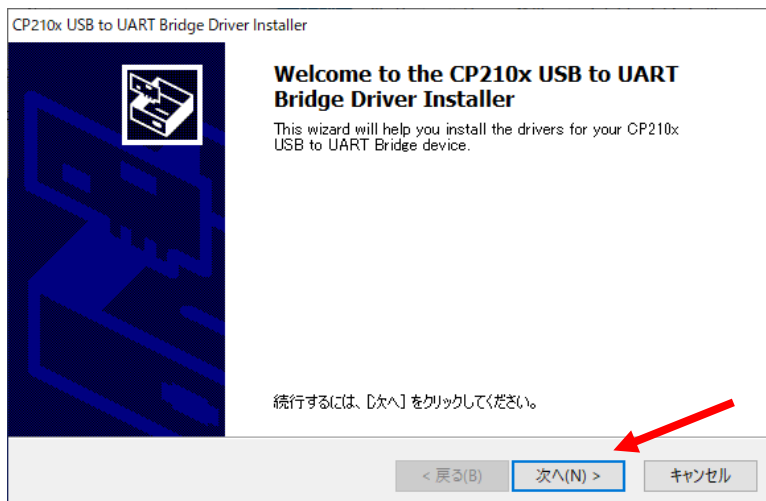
CP210x USB to UART Bridge Driver Installer

Welcome to the CP210x USB to UART Bridge Driver Installer

This wizard will help you install the drivers for your CP210x USB to UART Bridge device.

続行するには、[次へ] をクリックしてください。

< 戻る(B)

次へ(N) >

キャンセル